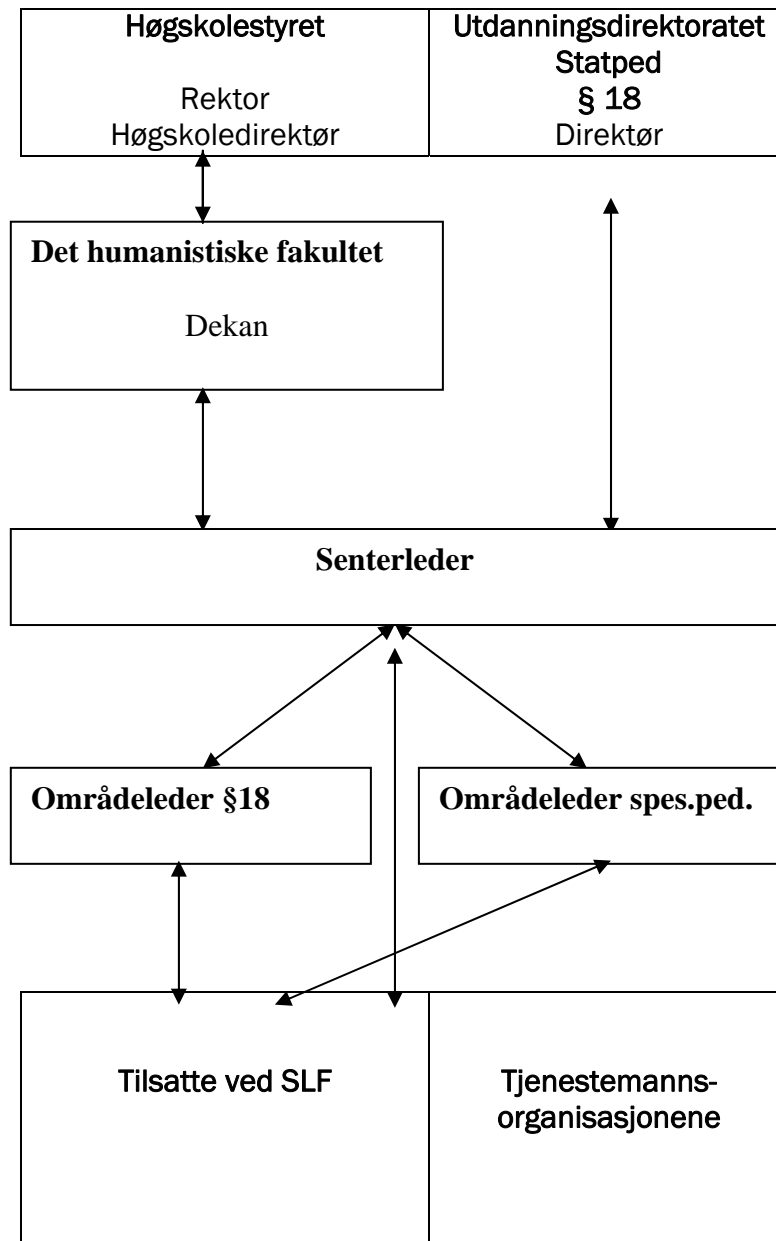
Høgskolestyret

Rektor
Høgskoledirektør

Utdanningsdirektoratet
Statped
§ 18
Direktør

Det humanistiske fakultet

Dekan

Senterleder

Områdeleder §18

Områdeleder spes.ped.

Tilsatte ved SLF

Tjenestemannsorganisasjonene